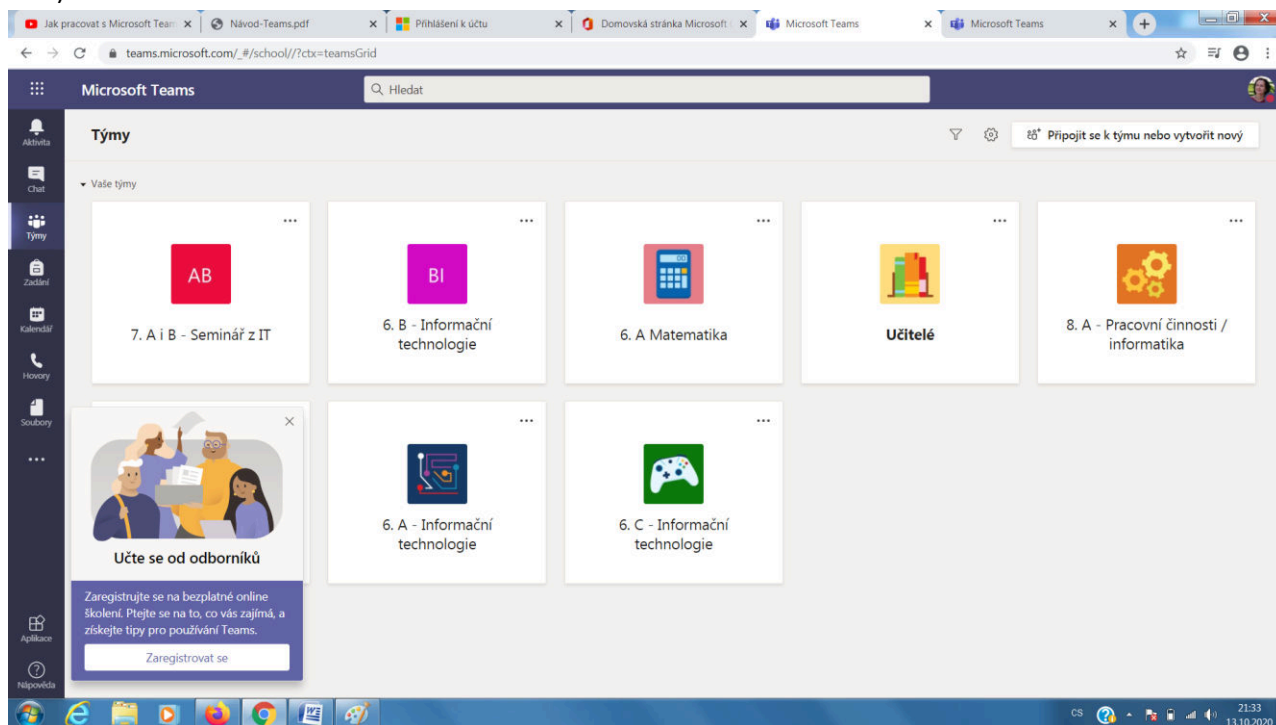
Jak pracovat s Microsoft Team ×
Návod-Teams.pdf ×
Přihlášení k účtu ×
Domovská stránka Microsoft ×
Microsoft Teams ×
Microsoft Teams ×

teams.microsoft.com/_#/school//?ctx=teamsGrid

Microsoft Teams
Hledat

Aktivita
Chat
Týmy
Zadání
Kalendář
Hovory
Soubory
...
Aplikace
Nápověda

Týmy
Připojit se k týmu nebo vytvořit nový

Vaše týmy

AB
7. A i B - Seminář z IT

BI
6. B - Informační technologie

6. A Matematika

Učitelé

8. A - Pracovní činnosti / informatika

6. A - Informační technologie

6. C - Informační technologie

Učte se od odborníků

Zaregistrujte se na bezplatné online školení. Ptejte se na to, co vás zajímá, a získejte tipy pro používání Teams.

Zaregistrovat se

CS 21:33 13.10.2020